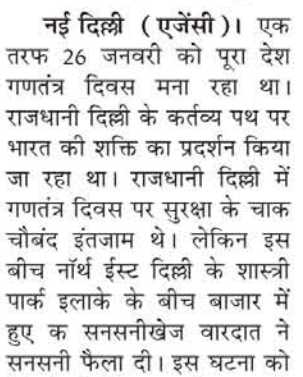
नई दिल्ली (एजेंसी)। एक तरफ 26 जनवरी को पूरा देश गणतंत्र दिवस मना रहा था। राजधानी दिल्ली के कर्तव्य पथ पर भारत की शक्ति का प्रदर्शन किया जा रहा था। राजधानी दिल्ली में गणतंत्र दिवस पर सुरक्षा के चाक चौबंद इंतजाम थे। लेकिन इस बीच नॉर्थ ईस्ट दिल्ली के शास्त्री पार्क इलाके के बीच बाजार में हुए क सनसनीखेज वारदात ने सनसनी फैला दी। इस घटना को